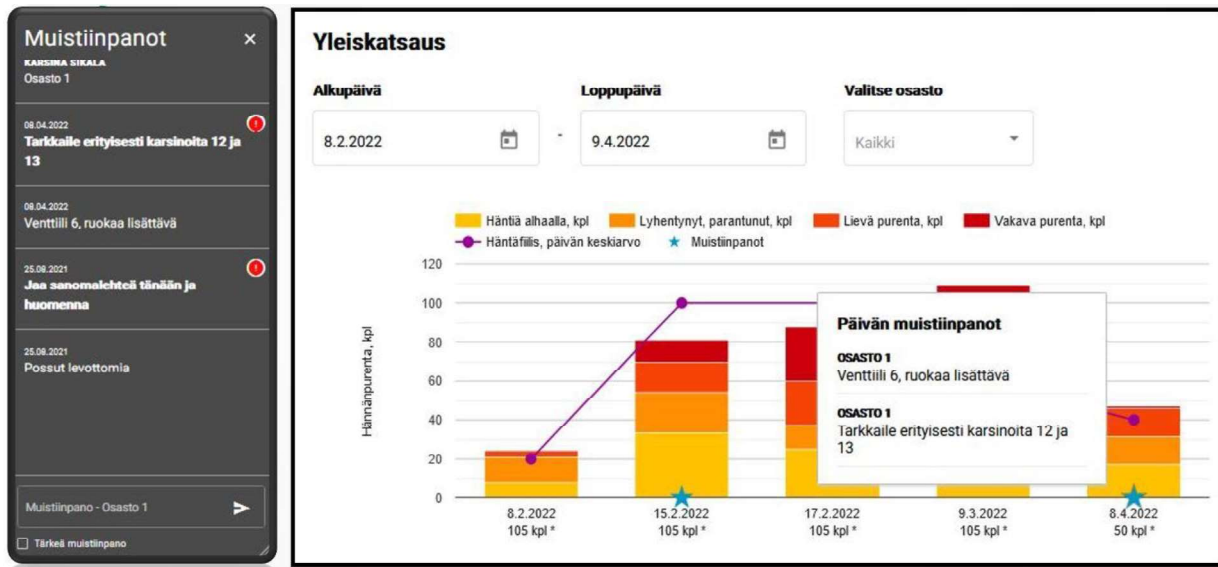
Muistiinpanot ×
KARSINA SIKALA
Osasto 1

08.04.2022
Tarkkaile erityisesti karsinoita 12 ja 13

08.04.2022
Venttiili 6, ruokaa lisättävä

25.09.2021
Jaa sanomalehteä tänään ja huomenna

25.09.2021
Possut levottomia

Muistiinpano - Osasto 1

Tärkeä muistiinpano

Yleiskatsaus

Alkupäivä
8.2.2022

Loppupäivä
9.4.2022

Valitse osasto
Kaikki

Häntiä alhaalla, kpl
Lyhentynyt, parantunut, kpl
Lievä purenta, kpl
Vakava purenta, kpl
Häntäfiilis, päivän keskiarvo
Muistiinpanot

Hännänpurenta, kpl

120
100
80
60
40
20
0

8.2.2022
105 kpl *

15.2.2022
105 kpl *

17.2.2022
105 kpl *

9.3.2022
105 kpl *

8.4.2022
50 kpl *

Päivän muistiinpanot

OSASTO 1
Venttiili 6, ruokaa lisättävä

OSASTO 1
Tarkkaile erityisesti karsinoita 12 ja 13